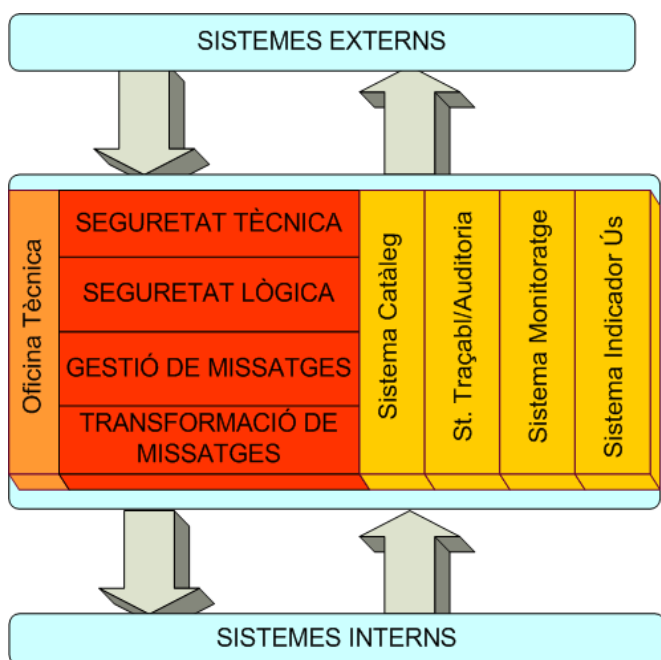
SISTEMES EXTERNS

Oficina Tècnica

SEGURETAT TÈCNICA

SEGURETAT LÒGICA

GESTIÓ DE MISSATGES

TRANSFORMACIÓ DE MISSATGES

Sistema Catàleg

St. Traçabl/Auditoria

Sistema Monitoratge

Sistema Indicador Ús

SISTEMES INTERNS